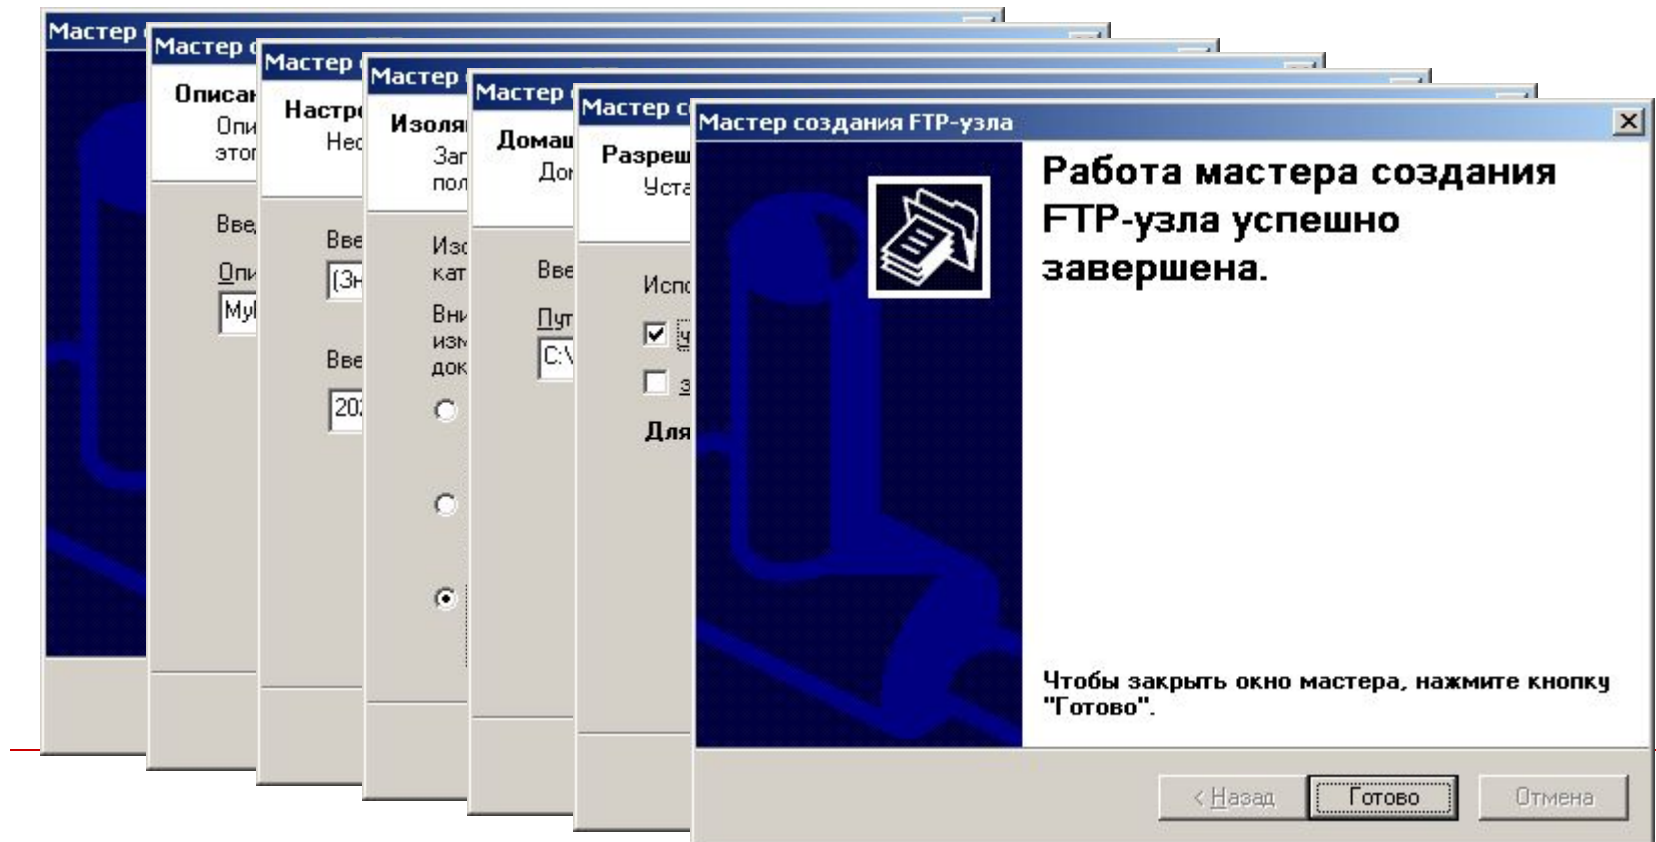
Мастер
Мастер
Описан
Опи
этог
Вве
Опи
My
Мастер
Настро
Нес
Вве
(Зн
Вве
20
Мастер
Изоля
Заг
пол
Изо
кат
Вн
изм
док
Мастер
Домаш
До
Вве
Пут
C:\
Мастер с
Разреш
Уста
Испо
Для
Мастер создания FTP-узла
Работа мастера создания FTP-узла успешно завершена.
Чтобы закрыть окно мастера, нажмите кнопку "Готово".
< Назад
Готово
Отмена